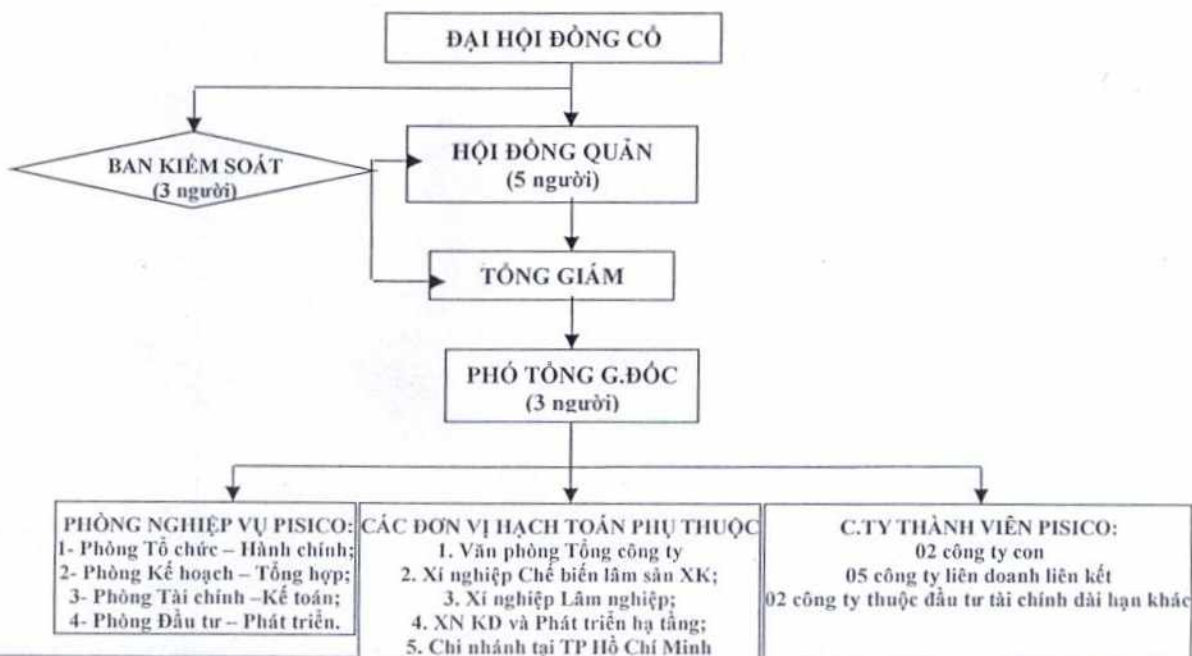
ĐẠI HỘI ĐỒNG CỔ

BAN KIỂM SOÁT
(3 người)

HỘI ĐỒNG QUẢN
(5 người)

TỔNG GIÁM

PHÓ TỔNG G.ĐỐC
(3 người)

PHÒNG NGHIỆP VỤ PISICO:
1- Phòng Tổ chức – Hành chính;
2- Phòng Kế hoạch – Tổng hợp;
3- Phòng Tài chính –Kế toán;
4- Phòng Đầu tư – Phát triển.

CÁC ĐƠN VỊ HẠCH TOÁN PHỤ THUỘC
1. Văn phòng Tổng công ty
2. Xí nghiệp Chế biến lâm sản XK;
3. Xí nghiệp Lâm nghiệp;
4. XN KD và Phát triển hạ tầng;
5. Chi nhánh tại TP Hồ Chí Minh

C.TY THÀNH VIÊN PISICO:
02 công ty con
05 công ty liên doanh liên kết
02 công ty thuộc đầu tư tài chính dài hạn khác